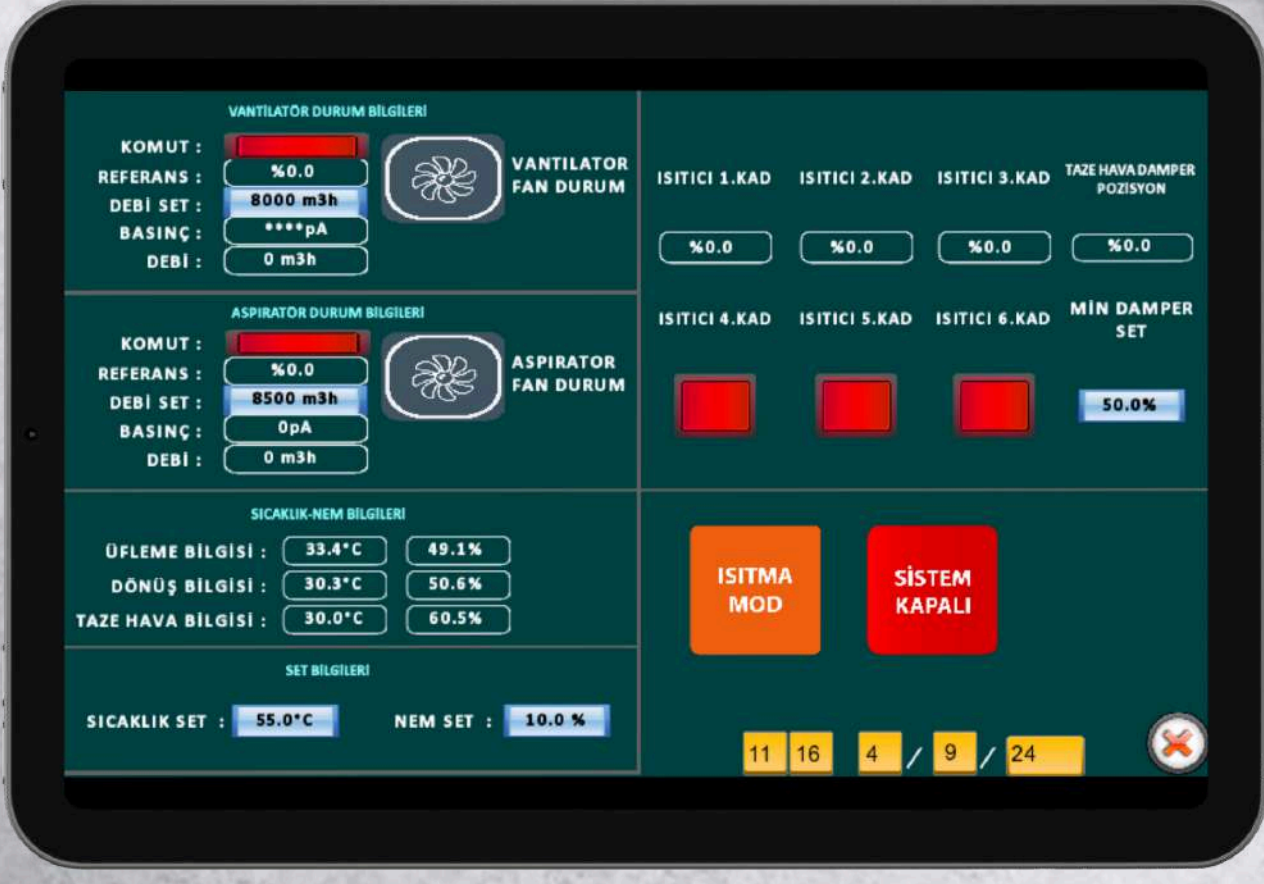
VANTİLATÖR DURUM BİLGİLERİ

KOMUT :
REFERANS : %0.0
DEBİ SET : 8000 m3h
BASINÇ : ****pA
DEBİ : 0 m3h

VANTILATOR FAN DURUM

ASPIRATÖR DURUM BİLGİLERİ

KOMUT :
REFERANS : %0.0
DEBİ SET : 8500 m3h
BASINÇ : 0pA
DEBİ : 0 m3h

ASPIRATOR FAN DURUM

SICAKLIK-NEM BİLGİLERİ

ÜFLEME BİLGİSİ : 33.4°C 49.1%
DÖNÜŞ BİLGİSİ : 30.3°C 50.6%
TAZE HAVA BİLGİSİ : 30.0°C 60.5%

SET BİLGİLERİ

SICAKLIK SET : 55.0°C NEM SET : 10.0 %

ISITICI 1.KAD ISITICI 2.KAD ISITICI 3.KAD TAZE HAVA DAMPER POZİSYON

%0.0 %0.0 %0.0 %0.0

ISITICI 4.KAD ISITICI 5.KAD ISITICI 6.KAD MİN DAMPER SET

50.0%

ISITMA MOD

SİSTEM KAPALI

11 16 4 / 9 / 24